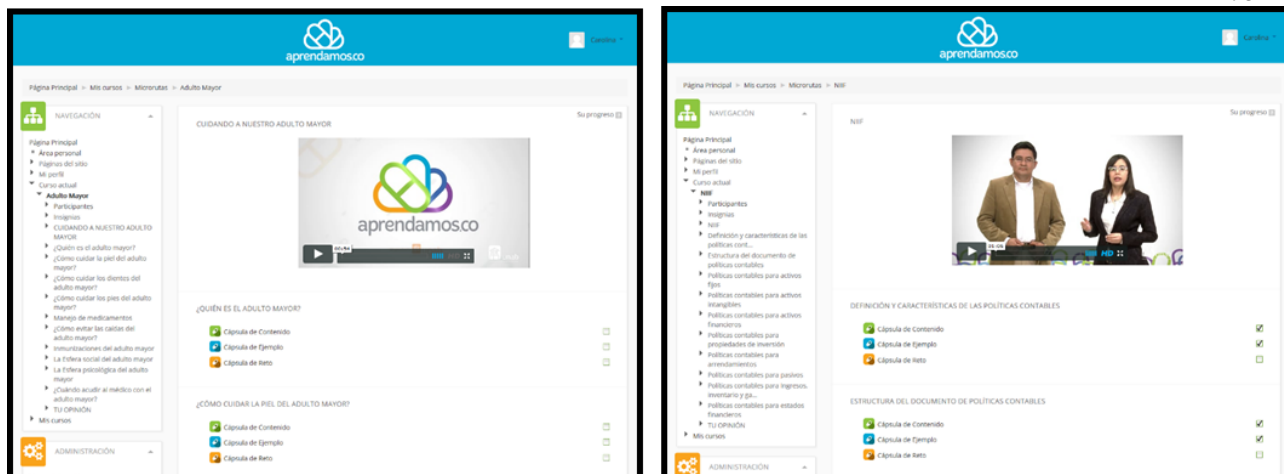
aprendamos.co

Carolina

Página Principal > Mis cursos > Microrutas > Adulto Mayor

NAVEGACIÓN

Página Principal
Área personal
Páginas del sitio
Mi perfil
Curso actual
Adulto Mayor
Participantes
Insignias
CUIDANDO A NUESTRO ADULTO MAYOR
¿Quién es el adulto mayor?
¿Cómo cuidar la piel del adulto mayor?
¿Cómo cuidar los dientes del adulto mayor?
¿Cómo cuidar los pies del adulto mayor?
Manejo de medicamentos
¿Cómo evitar las caídas del adulto mayor?
Inmunizaciones del adulto mayor
La Esfera social del adulto mayor
La Esfera psicológica del adulto mayor
¿Cuándo acudir al médico con el adulto mayor?
TU OPINIÓN
Mis cursos

ADMINISTRACIÓN

Su progreso

CUIDANDO A NUESTRO ADULTO MAYOR

aprendamos.co

¿QUIÉN ES EL ADULTO MAYOR?

Cápsula de Contenido
Cápsula de Ejemplo
Cápsula de Reto

¿CÓMO CUIDAR LA PIEL DEL ADULTO MAYOR?

Cápsula de Contenido
Cápsula de Ejemplo
Cápsula de Reto

aprendamos.co

Carolina

Página Principal > Mis cursos > Microrutas > NIIF

NAVEGACIÓN

Página Principal
Área personal
Páginas del sitio
Mi perfil
Curso actual
NIIF
Participantes
Insignias
NIIF
Definición y características de las políticas cont...
Estructura del documento de políticas contables
Políticas contables para activos fijos
Políticas contables para activos intangibles
Políticas contables para activos financieros
Políticas contables para propiedades de inversión
Políticas contables para arrendamientos
Políticas contables para pasivos
Políticas contables para ingresos, inventario y ga...
Políticas contables para estados financieros
TU OPINIÓN
Mis cursos

ADMINISTRACIÓN

Su progreso

NIIF

HD

DEFINICIÓN Y CARACTERÍSTICAS DE LAS POLÍTICAS CONTABLES

Cápsula de Contenido
Cápsula de Ejemplo
Cápsula de Reto

ESTRUCTURA DEL DOCUMENTO DE POLÍTICAS CONTABLES

Cápsula de Contenido
Cápsula de Ejemplo
Cápsula de Reto